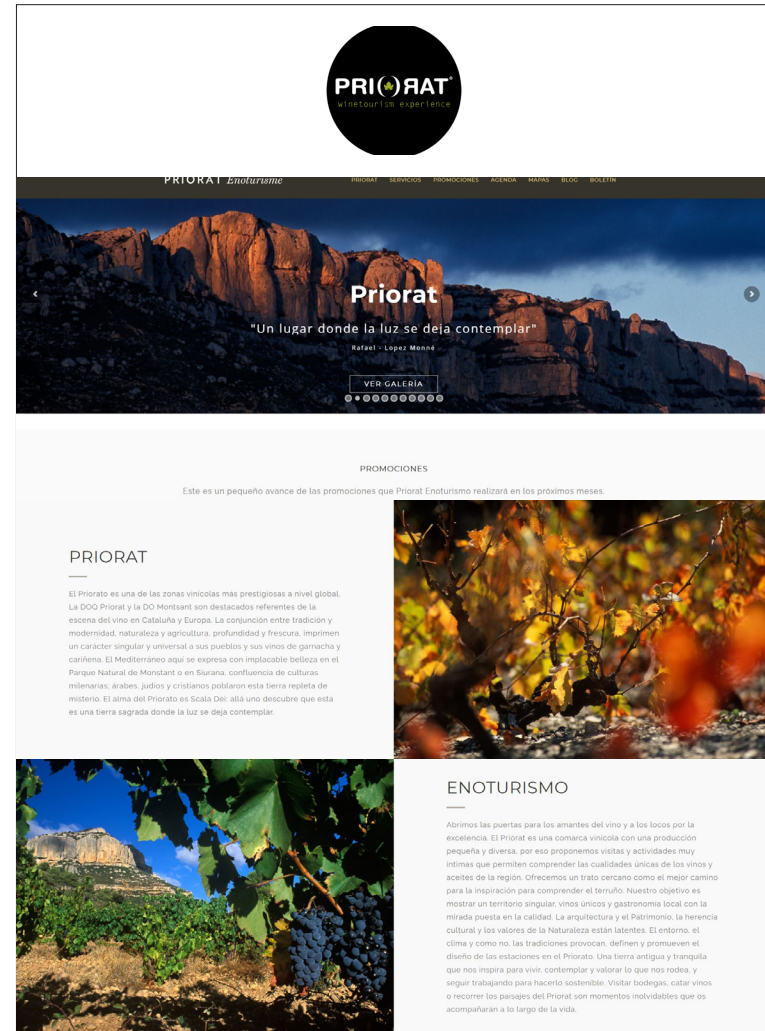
PRIORAT®
winetourism experience

PRIORAT Enoturisme

PRIORAT SERVICIOS PROMOCIONES AGENDA MAPAS BLOG BOLETÍN

Priorat

"Un lugar donde la luz se deja contemplar"

Rafael - Lopez Monné

VER GALERÍA

PROMOCIONES

Este es un pequeño avance de las promociones que Priorat Enoturismo realizará en los próximos meses.

PRIORAT

El Priorato es una de las zonas vinícolas más prestigiosas a nivel global. La DOQ Priorat y la DO Montsant son destacados referentes de la escena del vino en Cataluña y Europa. La conjunción entre tradición y modernidad, naturaleza y agricultura, profundidad y frescura, imprimen un carácter singular y universal a sus pueblos y sus vinos de garnacha y cariñena. El Mediterráneo aquí se expresa con implacable belleza en el Parque Natural de Monstant o en Siurana, confluencia de culturas milenarias; árabes, judíos y cristianos poblaron esta tierra repleta de misterio. El alma del Priorato es Scala Dei: allá uno descubre que esta es una tierra sagrada donde la luz se deja contemplar.

ENOTURISMO

Abrimos las puertas para los amantes del vino y a los locos por la excelencia. El Priorat es una comarca vinícola con una producción pequeña y diversa, por eso proponemos visitas y actividades muy íntimas que permiten comprender las cualidades únicas de los vinos y aceites de la región. Ofrecemos un trato cercano como el mejor camino para la inspiración para comprender el terruño. Nuestro objetivo es mostrar un territorio singular, vinos únicos y gastronomía local con la mirada puesta en la calidad. La arquitectura y el Patrimonio, la herencia cultural y los valores de la Naturaleza están latentes. El entorno, el clima y como no, las tradiciones provocan, definen y promueven el diseño de las estaciones en el Priorato. Una tierra antigua y tranquila que nos inspira para vivir, contemplar y valorar lo que nos rodea, y seguir trabajando para hacerlo sostenible. Visitar bodegas, catar vinos o recorrer los paisajes del Priorat son momentos inolvidables que os acompañarán a lo largo de la vida.